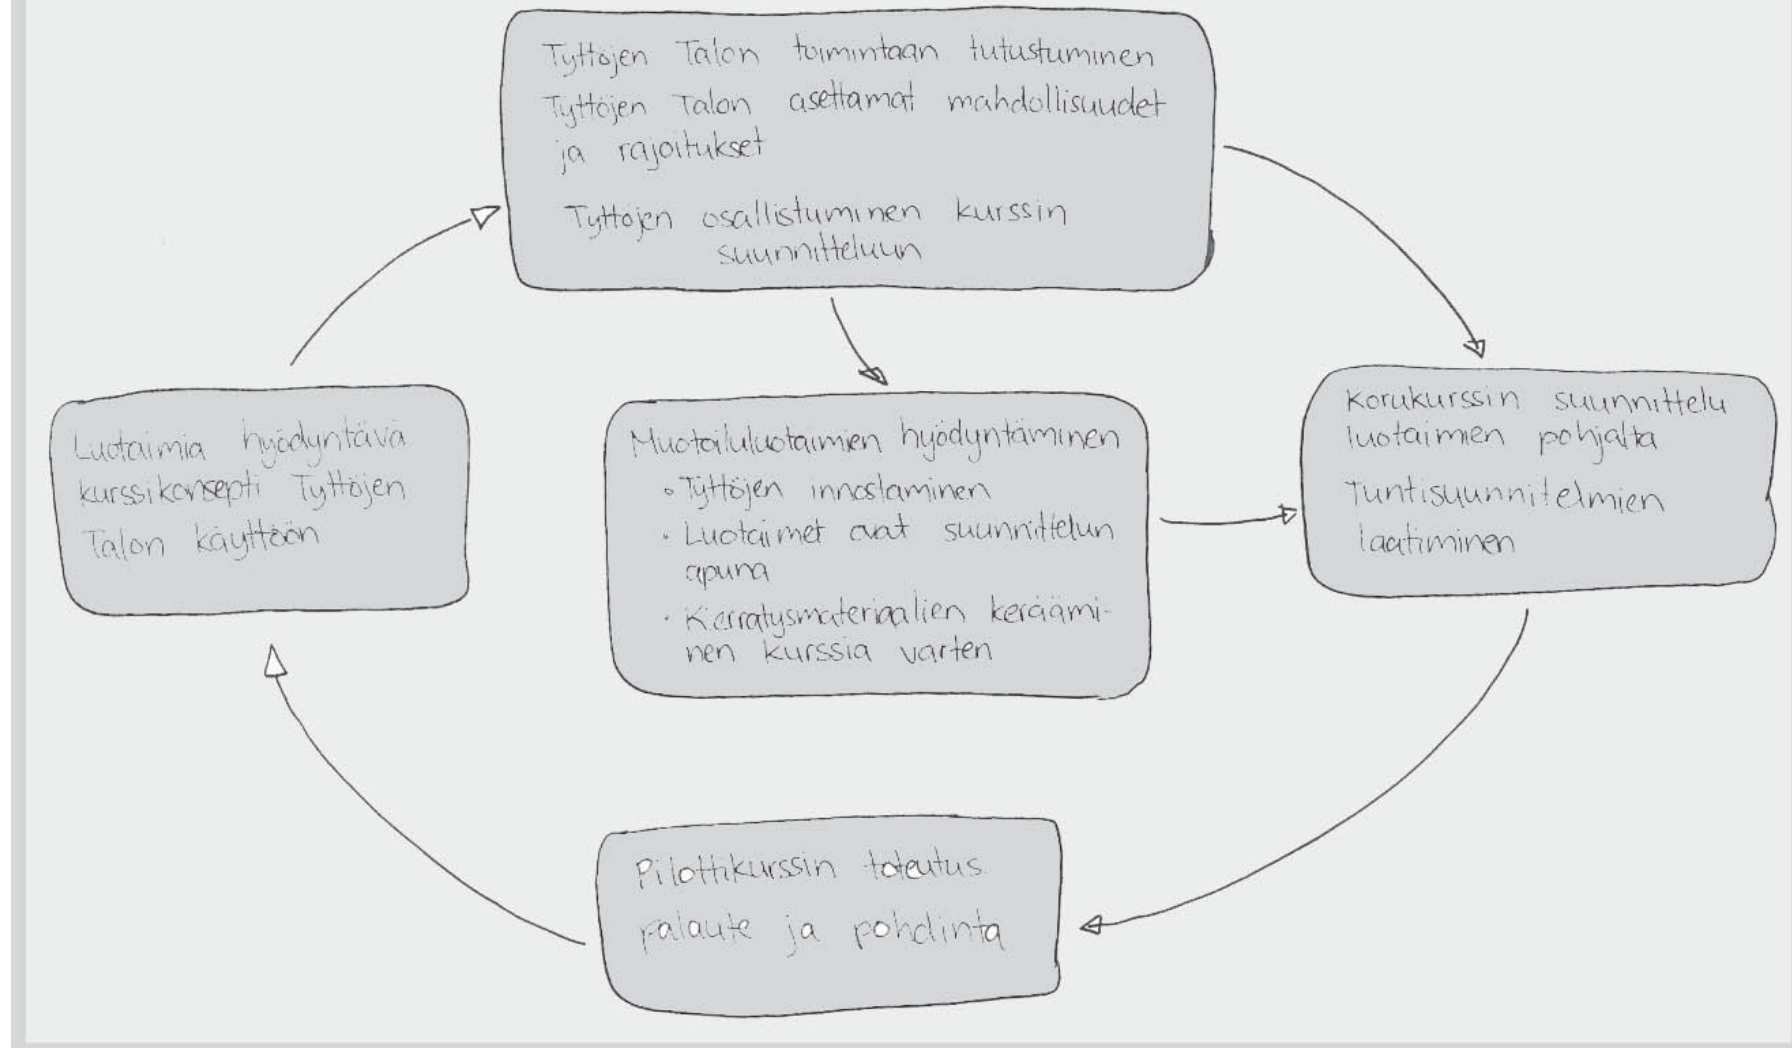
Tyttöjen Talon toimintaan tutustuminen
Tyttöjen Talon asettamat mahdollisuudet ja rajoitukset

Tyttöjen osallistuminen kurssin suunnitteluun

Korukurssin suunnittelu luotaimien pohjalta

Tuntisuunnitelmien laatiminen

Muotoiluluotaimien hyödyntäminen
◦ Tyttöjen innostaminen
· Luotaimet ovat suunnittelun apuna
· Kierrätysmateriaalien kerääminen kurssia varten

Luotaimia hyödyntävä kurssikonsepti Tyttöjen Talon käyttöön

Pilottikurssin toteutus
palaute ja pohdinta